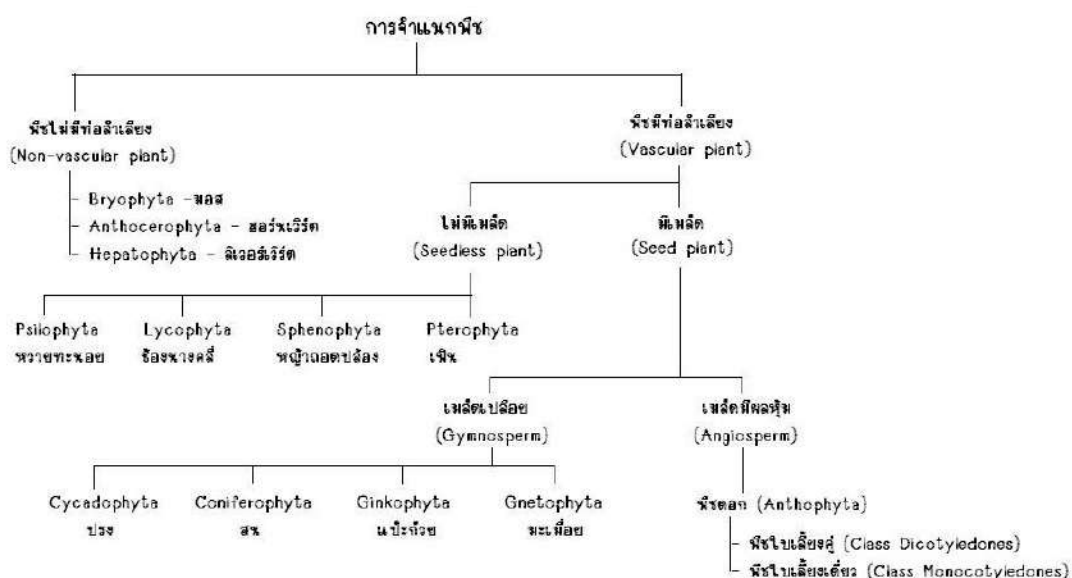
การจำแนกพืช

พืชไม่มีท่อลำเลียง
(Non-vasculer plant)

Bryophyte -มอส
Anthocerophyta - ฮอร์นเวิร์ต
Hepatophyta - ลิเวอร์เวิร์ต

พืชมีท่อลำเลียง
(Vasculer plant)

ไม่มีเมล็ด
(Seedless plant)

มีเมล็ด
(Seed plant)

Psilophyta
หวายทะนอย

Lycophyta
ช้องนางคลี่

Sphenophyta
หญ้าถอดปล้อง

Pterophyta
เฟิน

เมล็ดเปลือย
(Gymnosperm)

เมล็ดมีผลหุ้ม
(Angiosperm)

Cycadophyta
ปรง

Coniferophyta
สน

Ginkophyta
แป๊ะก๊วย

Gnetophyta
มะเมื่อย

พืชดอก (Anthophyta)

พืชใบเลี้ยงคู่ (Class Dicotyledones)
พืชใบเลี้ยงเดี่ยว (Class Monocotyledones)